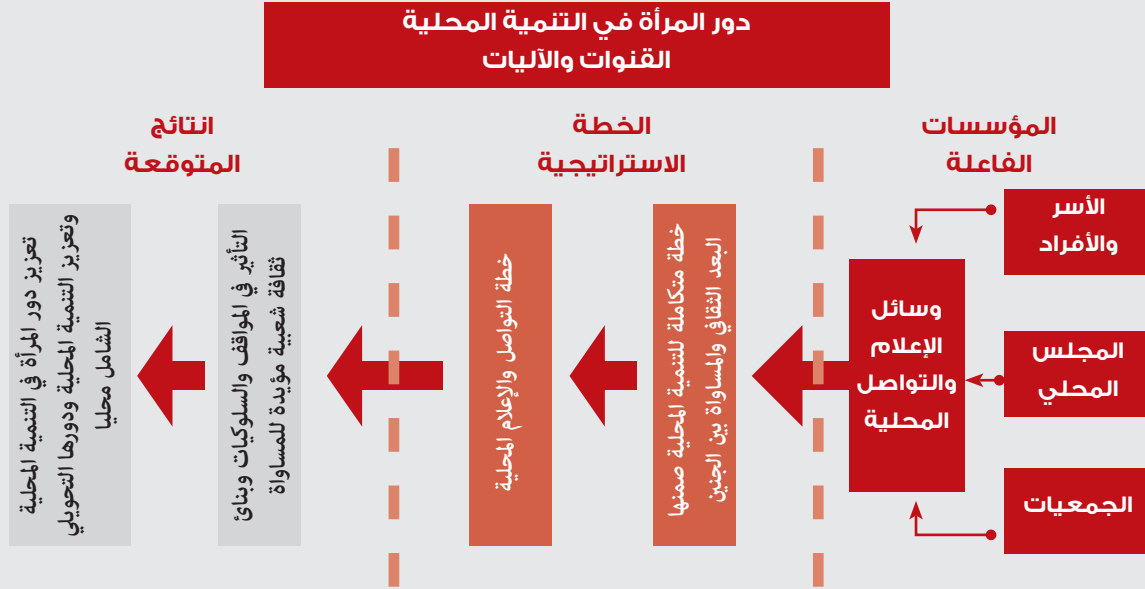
دور المرأة في التنمية المحلية
القنوات والآليات

المؤسسات الفاعلة

الخطة الاستراتيجية

انتائج المتوقعة

الأسر والأفراد

المجلس المحلي

الجمعيات

وسائل الإعلام والتواصل المحلية

خطة متكاملة للتنمية المحلية ضمنها البعد الثقافي والمساواة بين الجنين

خطة التواصل والإعلام المحلية

التأثير في المواقف والسلوكيات وبناء ثقافة شعبية مؤيدة للمساواة

تعزيز دور المرأة في التنمية المحلية وتعزيز التنمية المحلية ودورها التحويلي الشامل محليا